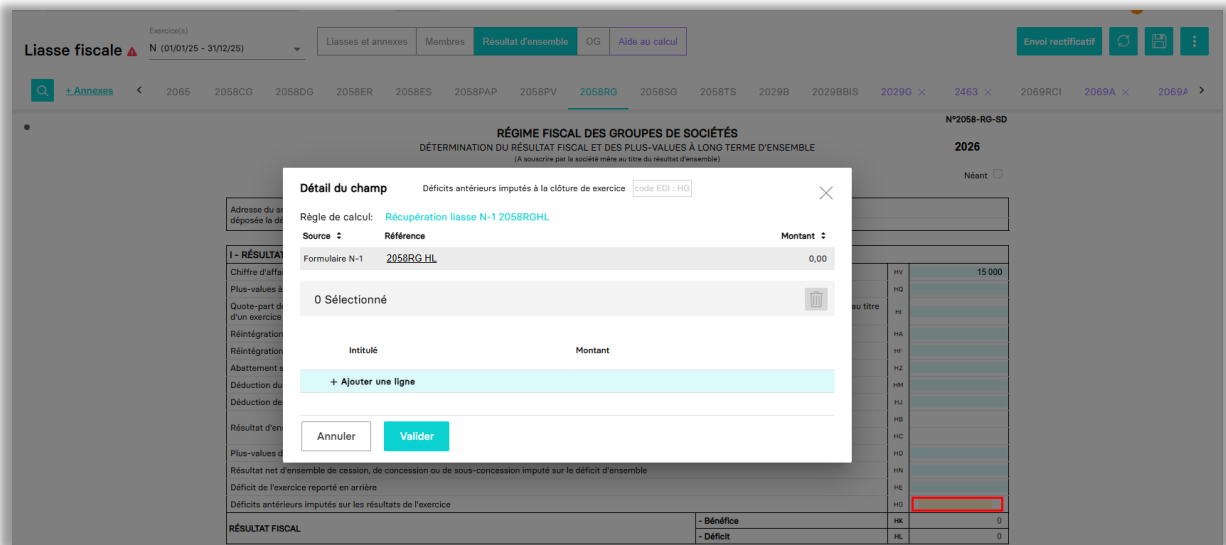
Liasse fiscale
Exercice(s)
N (01/01/25 - 31/12/25)
Liasses et annexes
Membres
Résultat d'ensemble
OG
Aide au calcul
Envoi rectificatif

+ Annexes
2065 2058CG 2058DG 2058ER 2058ES 2058PAP 2058PV 2058RG 2058SG 2058TS 2029B 2029BBIS 2029G 2463 2069RCI 2069A 2069A

RÉGIME FISCAL DES GROUPES DE SOCIÉTÉS
DÉTERMINATION DU RÉSULTAT FISCAL ET DES PLUS-VALUES À LONG TERME D'ENSEMBLE
(A souscrire par la société mère au titre du résultat d'ensemble)
N°2058-RG-SD
2026
Néant

Adresse du s
déposée la dé

I - RÉSULTAT
Chiffre d'affa
Plus-values à
Quote-part de
d'un exercice
Réintégration
Réintégration
Abattement s
Déduction du
Déduction de
Résultat d'en
Plus-values d
Résultat net d'ensemble de cession, de concession ou de sous-concession imputé sur le déficit d'ensemble
Déficit de l'exercice reporté en arrière
Déficits antérieurs imputés sur les résultats de l'exercice
RÉSULTAT FISCAL
- Bénéfice
- Déficit
su titre
HV 15 000
HQ
HI
HA
HF
HZ
HM
HJ
HB
HC
HD
HN
HE
HG
HK 0
HL 0

Détail du champ
Déficits antérieurs imputés à la clôture de exercice
code EDI : HG
Règle de calcul: Récupération liasse N-1 2058RGHL
| Source | Référence | Montant |
|---|---|---|
| Formulaire N-1 | 2058RG HL | 0,00 |
0 Sélectionné
Intitulé
Montant
+ Ajouter une ligne
Annuler
Valider